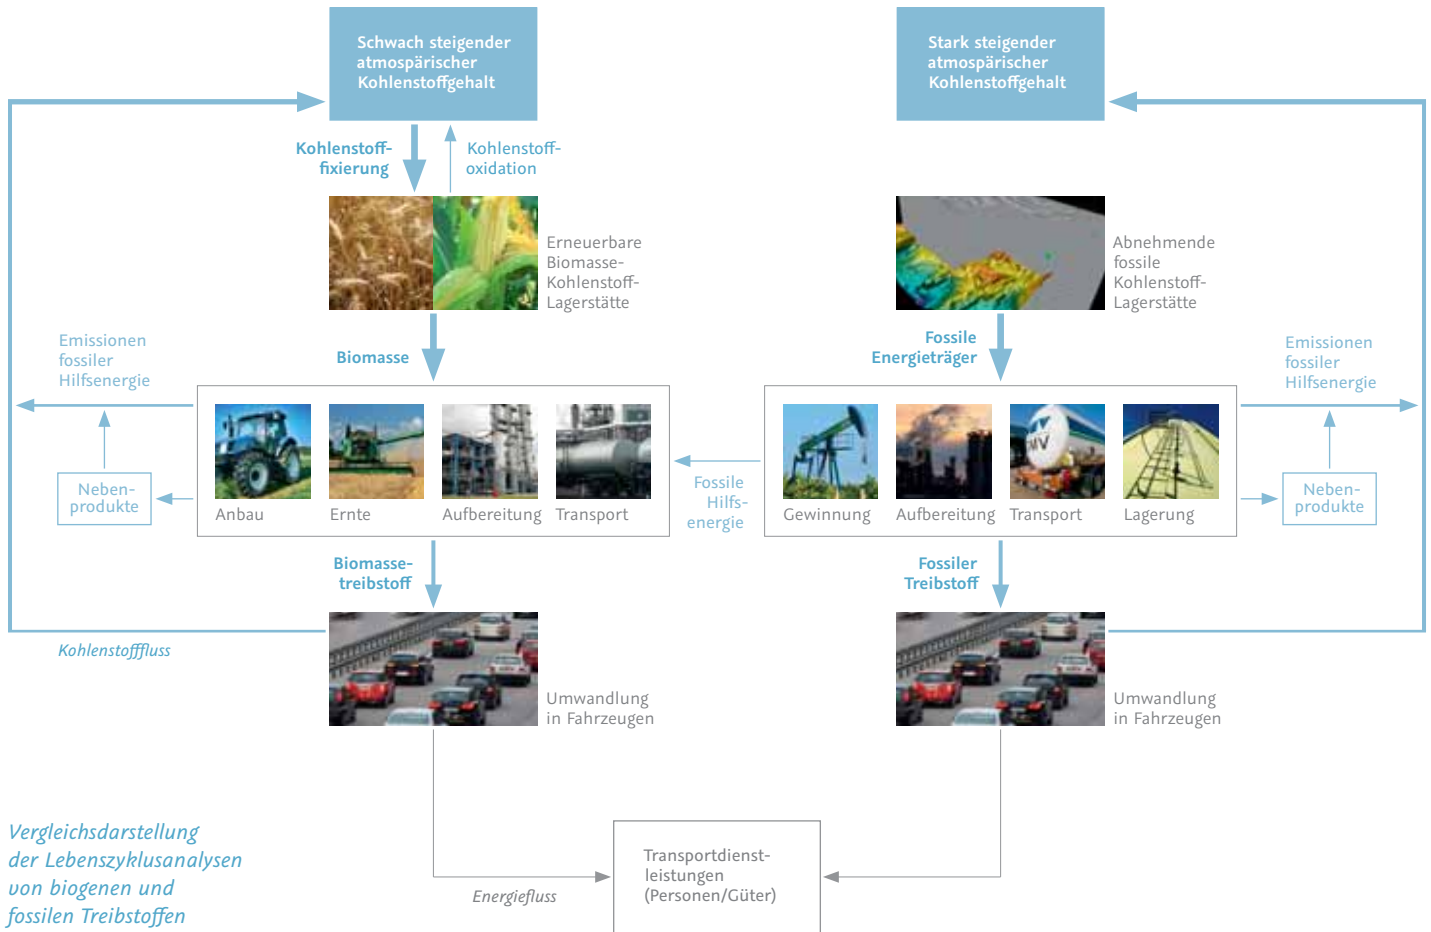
Schwach steigender atmospärischer Kohlenstoffgehalt

Stark steigender atmospärischer Kohlenstoffgehalt

Kohlenstofffixierung

Kohlenstoffoxidation

Erneuerbare Biomasse-Kohlenstoff-Lagerstätte

Abnehmende fossile Kohlenstoff-Lagerstätte

Emissionen fossiler Hilfsenergie

Biomasse

Fossile Energieträger

Emissionen fossiler Hilfsenergie

Nebenprodukte

Anbau

Ernte

Aufbereitung

Transport

Fossile Hilfsenergie

Gewinnung

Aufbereitung

Transport

Lagerung

Nebenprodukte

Biomassetreibstoff

Fossiler Treibstoff

Kohlenstofffluss

Umwandlung in Fahrzeugen

Umwandlung in Fahrzeugen

Vergleichsdarstellung der Lebenszyklusanalysen von biogenen und fossilen Treibstoffen

Energiefluss

Transportdienstleistungen (Personen/Güter)